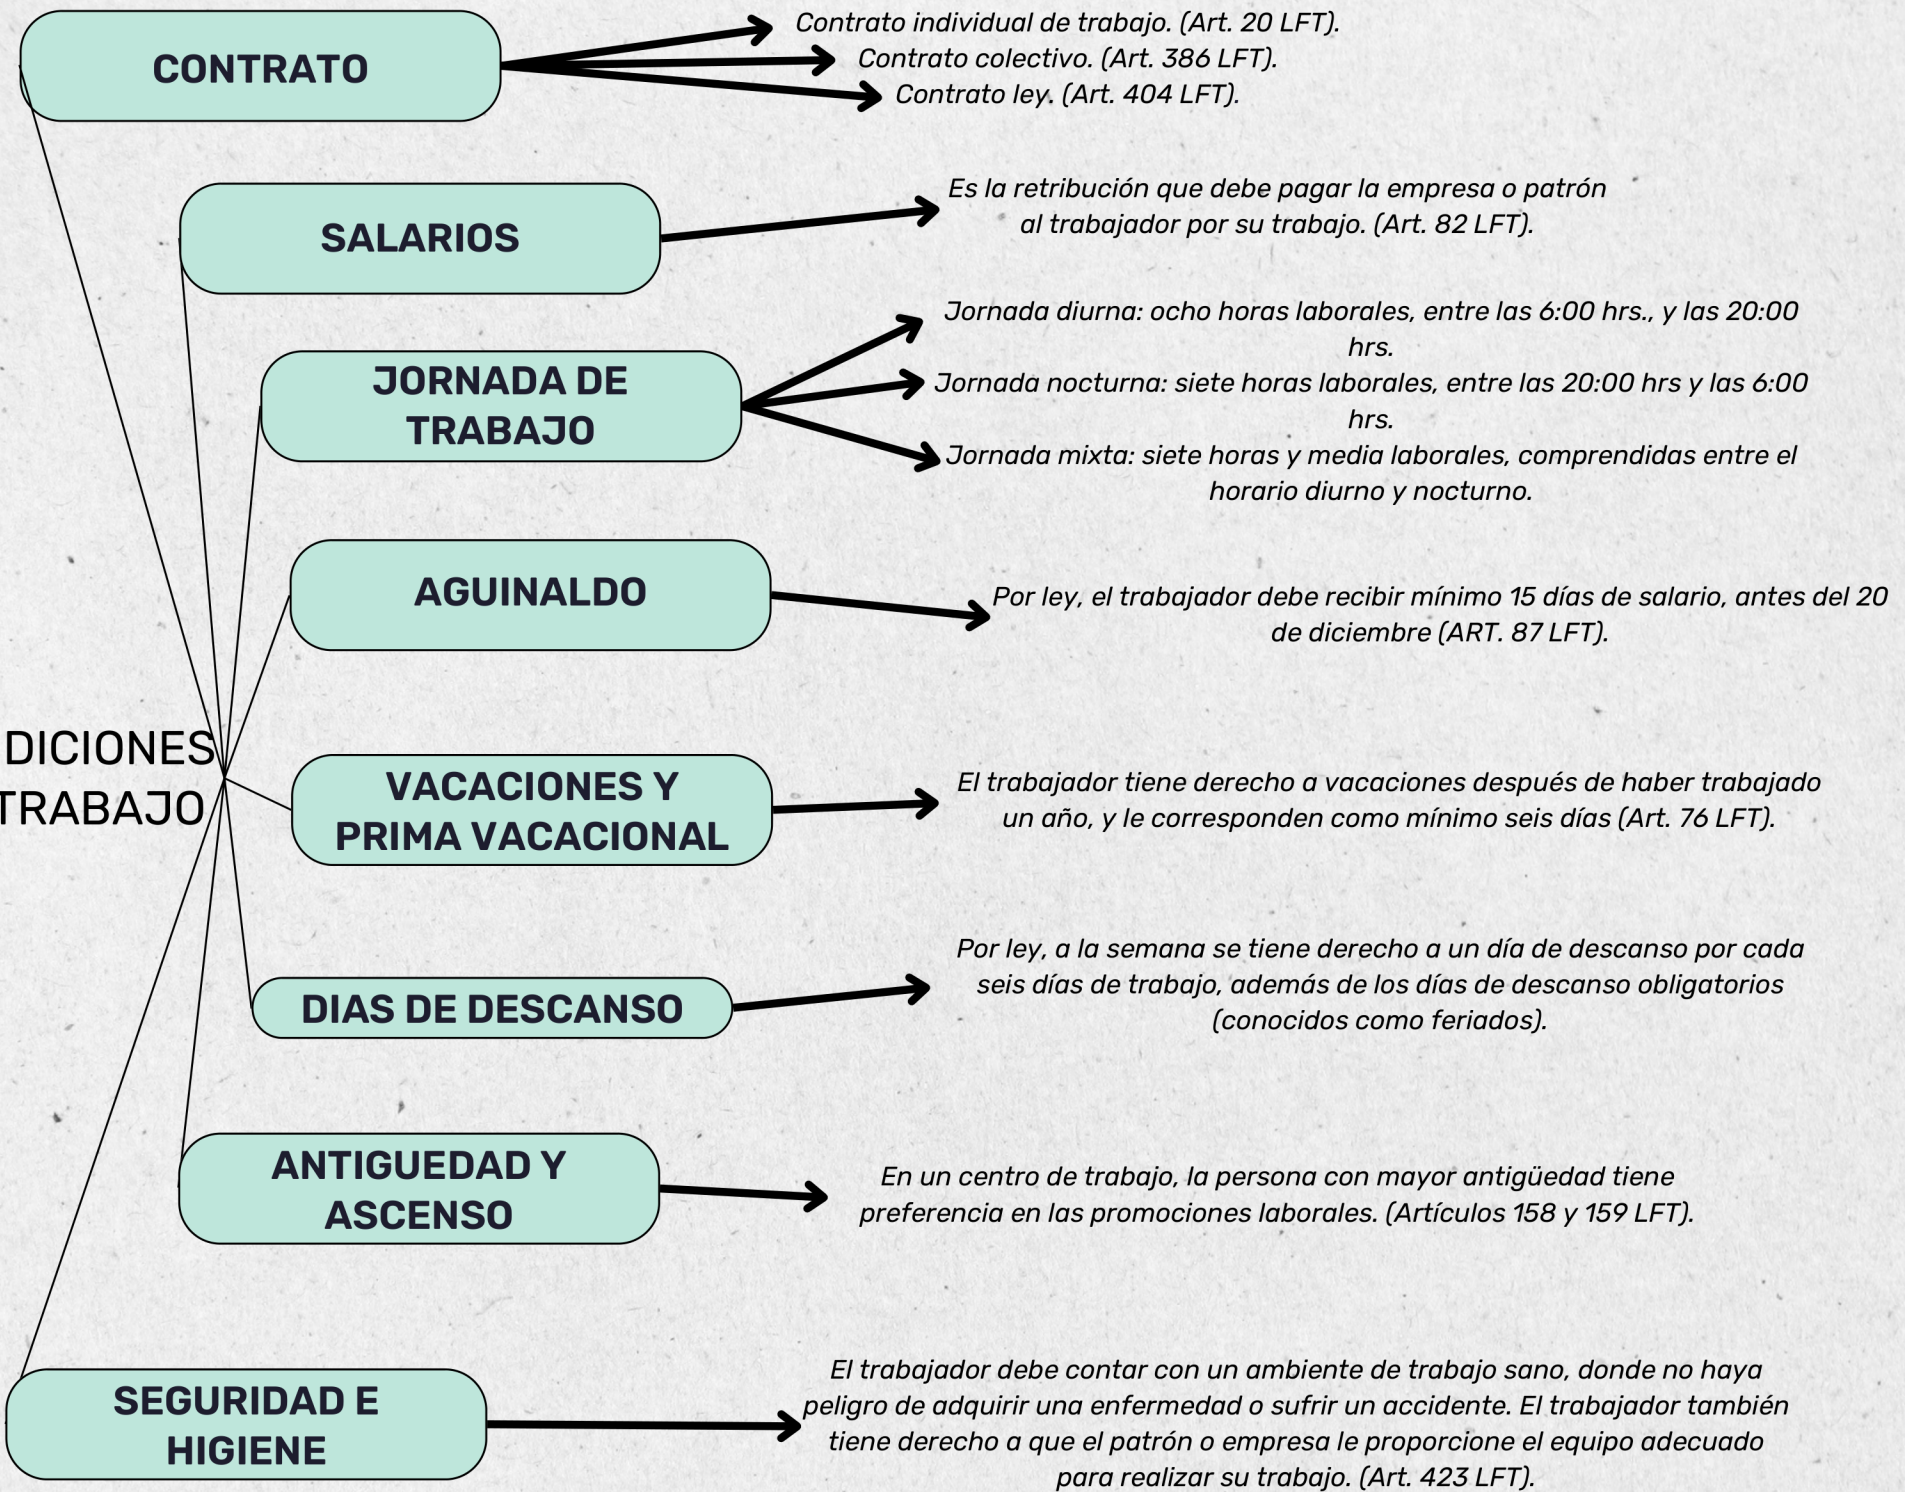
DICIONES
TRABAJO

CONTRATO

Contrato individual de trabajo. (Art. 20 LFT).
Contrato colectivo. (Art. 386 LFT).
Contrato ley. (Art. 404 LFT).

SALARIOS

Es la retribución que debe pagar la empresa o patrón al trabajador por su trabajo. (Art. 82 LFT).

JORNADA DE TRABAJO

Jornada diurna: ocho horas laborales, entre las 6:00 hrs., y las 20:00 hrs.
Jornada nocturna: siete horas laborales, entre las 20:00 hrs y las 6:00 hrs.
Jornada mixta: siete horas y media laborales, comprendidas entre el horario diurno y nocturno.

AGUINALDO

Por ley, el trabajador debe recibir mínimo 15 días de salario, antes del 20 de diciembre (ART. 87 LFT).

VACACIONES Y PRIMA VACACIONAL

El trabajador tiene derecho a vacaciones después de haber trabajado un año, y le corresponden como mínimo seis días (Art. 76 LFT).

DIAS DE DESCANSO

Por ley, a la semana se tiene derecho a un día de descanso por cada seis días de trabajo, además de los días de descanso obligatorios (conocidos como feriados).

ANTIGUEDAD Y ASCENSO

En un centro de trabajo, la persona con mayor antigüedad tiene preferencia en las promociones laborales. (Artículos 158 y 159 LFT).

SEGURIDAD E HIGIENE

El trabajador debe contar con un ambiente de trabajo sano, donde no haya peligro de adquirir una enfermedad o sufrir un accidente. El trabajador también tiene derecho a que el patrón o empresa le proporcione el equipo adecuado para realizar su trabajo. (Art. 423 LFT).